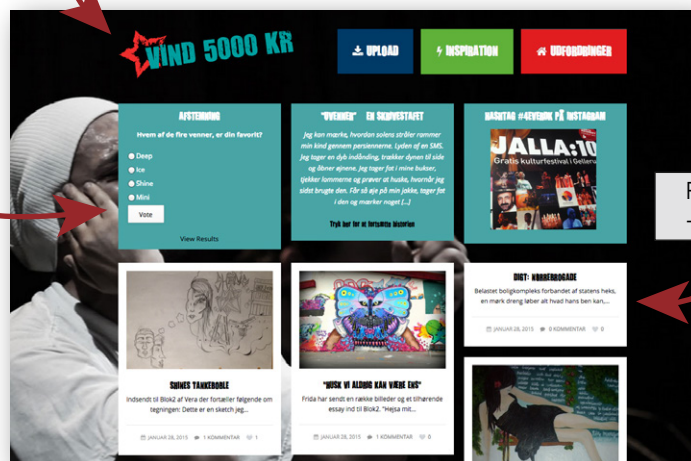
VIND 5000 KR

UPLOAD

INSPIRATION

UDFORDRINGER

AFSTEMNING

Hvem af de fire venner, er din favorit?

Deep

Ice

Shine

Mini

Vote

View Results

"VENNER" – EN SKRIVESTAFET

Jeg kan mærke, hvordan solens stråler rammer min kind gennem persiennerne. Lyden af en SMS. Jeg tager en dyb indånding, trækker dynen til side og åbner øjnene. Jeg tager fat i mine bukser, tjekker lommerne og prøver at huske, hvornår jeg sidst brugte den. Får så øje på min jakke, tager fat i den og mærker noget [...]

Tryk her for at fortsætte historien

HASHTAG #4EVENYK PÅ INSTAGRAM

JALLA:10

Gratis kulturfestival i Gellerup

DIGT: NØRREBROGADE

Belastet boligkompleks forbandet af statens heks, en mørk dreng løber alt hvad hans ben kan,...

JANUAR 28, 2015 0 KOMMENTAR 0

SHINES TANKEBOBLE

Indsendt til Blok2 af Vera der fortæller følgende om tegningen: Dette er en sketch jeg...

JANUAR 28, 2015 1 KOMMENTAR 1

"HUSK VI ALDRIG KAN VÆRE ENS"

Frida har sendt en række billeder og et tilhørende essay ind til Blok2. "Hejsa mit...

JANUAR 28, 2015 1 KOMMENTAR 0

F

T